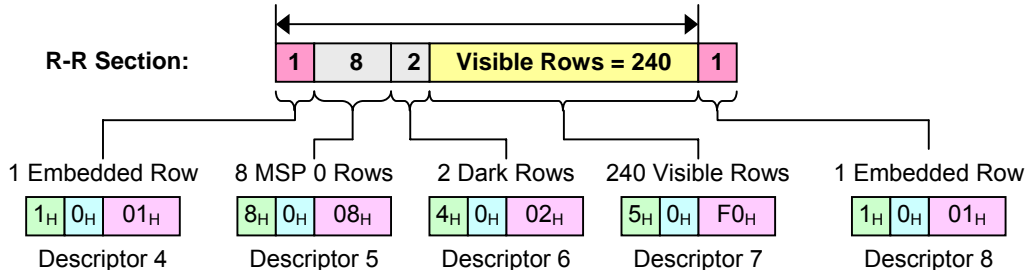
R-R Section:

| 1 | 8 | 2 | Visible Rows = 240 | 1 |
|---|---|---|---|---|

1 Embedded Row
| $1_H$ | $0_H$ | $01_H$ |
|---|---|---|

Descriptor 4

8 MSP 0 Rows
| $8_H$ | $0_H$ | $08_H$ |
|---|---|---|

Descriptor 5

2 Dark Rows
| $4_H$ | $0_H$ | $02_H$ |
|---|---|---|

Descriptor 6

240 Visible Rows
| $5_H$ | $0_H$ | $F0_H$ |
|---|---|---|

Descriptor 7

1 Embedded Row
| $1_H$ | $0_H$ | $01_H$ |
|---|---|---|

Descriptor 8